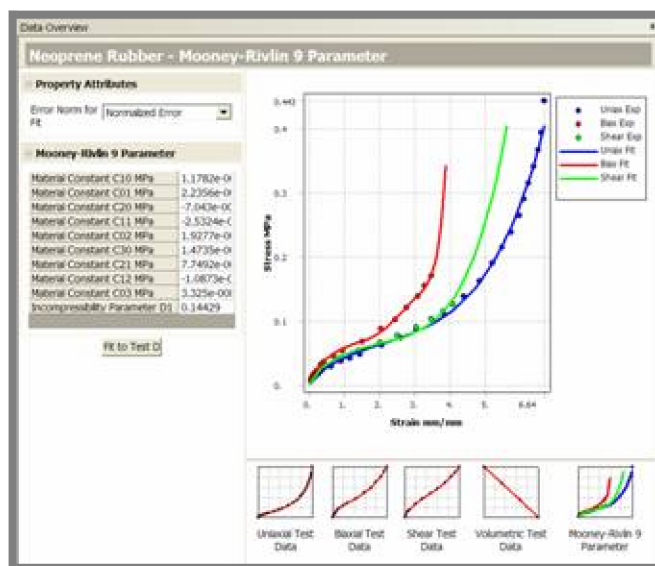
Data Overview

Neoprene Rubber - Mooney-Rivlin 9 Parameter

Property Attributes

Error Norm for Fit: Normalized Error

Mooney-Rivlin 9 Parameter

| | |
|---|---|
| Material Constant C10 MPa | 1.1782e-0 |
| Material Constant C01 MPa | 2.2356e-0 |
| Material Constant C20 MPa | -7.043e-0 |
| Material Constant C11 MPa | -2.5324e-0 |
| Material Constant C02 MPa | 1.9277e-0 |
| Material Constant C30 MPa | 1.4735e-0 |
| Material Constant C21 MPa | 7.7492e-0 |
| Material Constant C12 MPa | -1.0873e-0 |
| Material Constant C03 MPa | 3.325e-00 |
| Incompressibility Parameter D1 | 0.14429 |

Fit to Test D

0.442
0.4
0.3
0.2
0.1
0.
Stress MPa

0. 1. 2. 3. 4. 5. 6.64
Strain mm/mm

Uniax Exp
Biax Exp
Shear Exp
Uniax Fit
Biax Fit
Shear Fit

Uniaxial Test Data
Biaxial Test Data
Shear Test Data
Volumetric Test Data
Mooney-Rivlin 9 Parameter